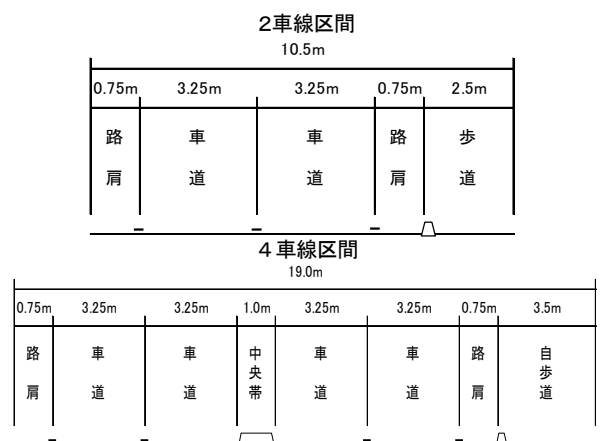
2車線区間

10.5m

| 0.75m | 3.25m | 3.25m | 0.75m | 2.5m |
|---|---|---|---|---|
| 路肩 | 車道 | 車道 | 路肩 | 歩道 |

4車線区間

19.0m

| 0.75m | 3.25m | 3.25m | 1.0m | 3.25m | 3.25m | 0.75m | 3.5m |
|---|---|---|---|---|---|---|---|
| 路肩 | 車道 | 車道 | 中央帯 | 車道 | 車道 | 路肩 | 自歩道 |